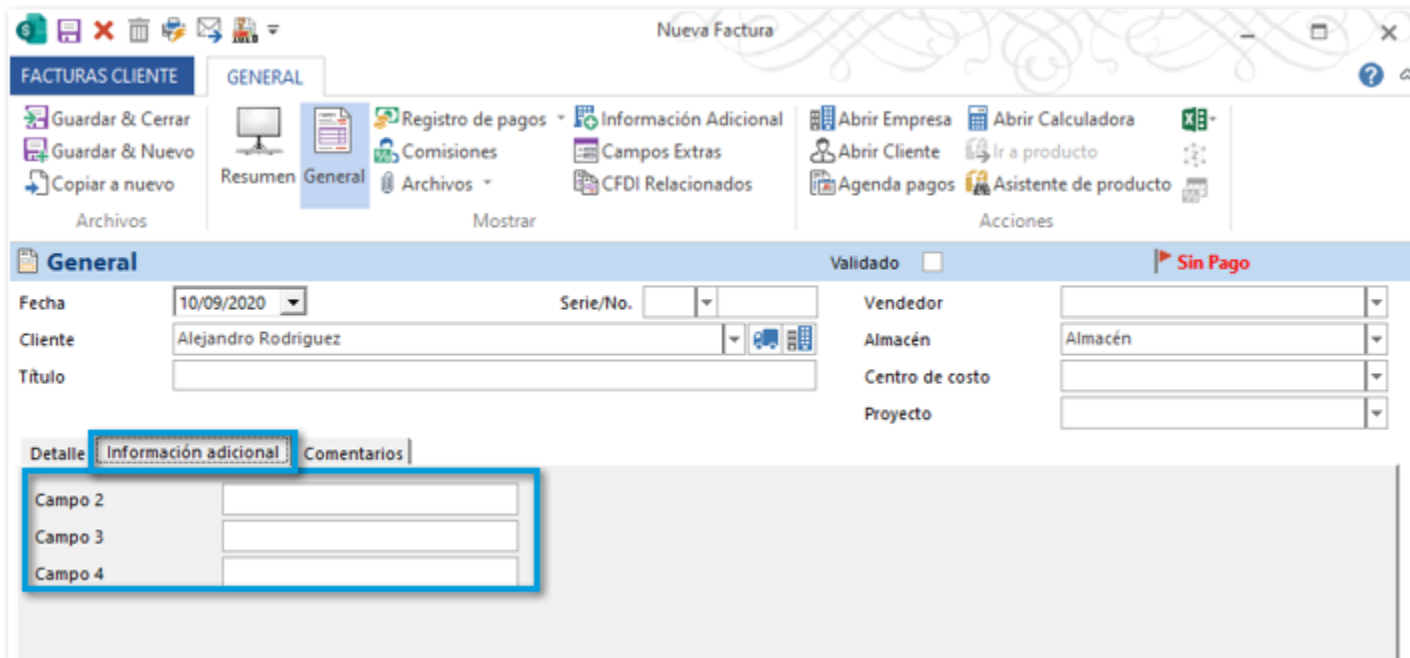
Nueva Factura

FACTURAS CLIENTE
GENERAL

Guardar & Cerrar
Guardar & Nuevo
Copiar a nuevo
Archivos

Resumen
General
Registro de pagos
Comisiones
Archivos
Información Adicional
Campos Extras
CFDI Relacionados
Mostrar

Abrir Empresa
Abrir Cliente
Agenda pagos
Abrir Calculadora
Ir a producto
Asistente de producto
Acciones

General
Validado
Sin Pago

Fecha 10/09/2020
Serie/No.
Cliente Alejandro Rodriguez
Título
Vendedor
Almacén Almacén
Centro de costo
Proyecto

Detalle
Información adicional
Comentarios

Campo 2
Campo 3
Campo 4